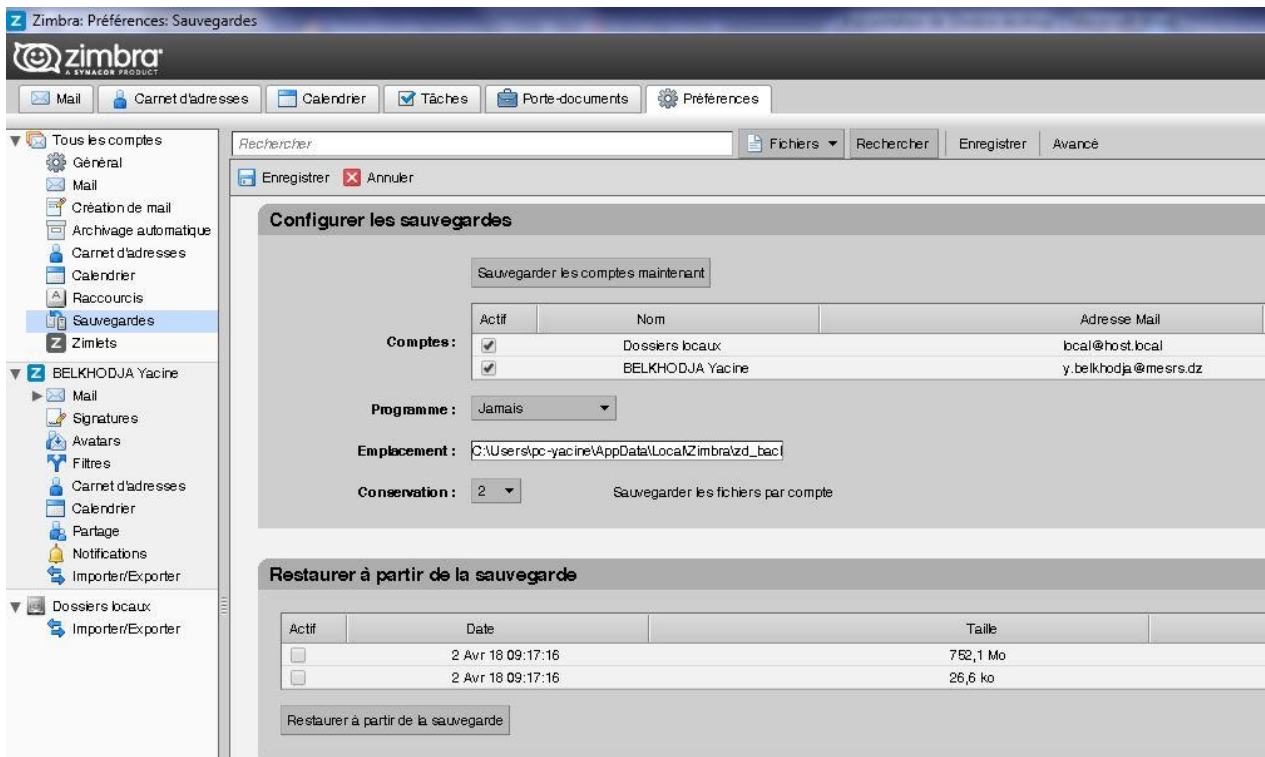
Zimbra: Préférences: Sauvegardes

zimbra
A SYNACOR PRODUCT

Mail | Carnet d'adresses | Calendrier | Tâches | Porte-documents | Préférences

Tous les comptes
Général
Mail
Création de mail
Archivage automatique
Carnet d'adresses
Calendrier
Raccourcis
Sauvegardes
Zimlets
BELKHODJA Yacine
Mail
Signatures
Avatars
Filtres
Carnet d'adresses
Calendrier
Partage
Notifications
Importer/Exporter
Dossiers locaux
Importer/Exporter

Rechercher | Fichiers | Rechercher | Enregistrer | Avancé

Enregistrer | Annuler

Configurer les sauvegardes

Sauvegarder les comptes maintenant

Comptes:

| Actif | Nom | Adresse Mail |
|---|---|---|
| ✔ | Dossiers locaux | local@host.local |
| ✔ | BELKHODJA Yacine | y.belkhodja@mesrs.dz |

Programme : Jamais

Emplacement : C:\Users\pc-yacine\AppData\Local\Zimbra\zd_bacl

Conservation : 2 Sauvegarder les fichiers par compte

Restaurer à partir de la sauvegarde

| Actif | Date | Taille |
|---|---|---|
| | 2 Avr 18 09:17:16 | 752,1 Mo |
| | 2 Avr 18 09:17:16 | 26,6 ko |

Restaurer à partir de la sauvegarde